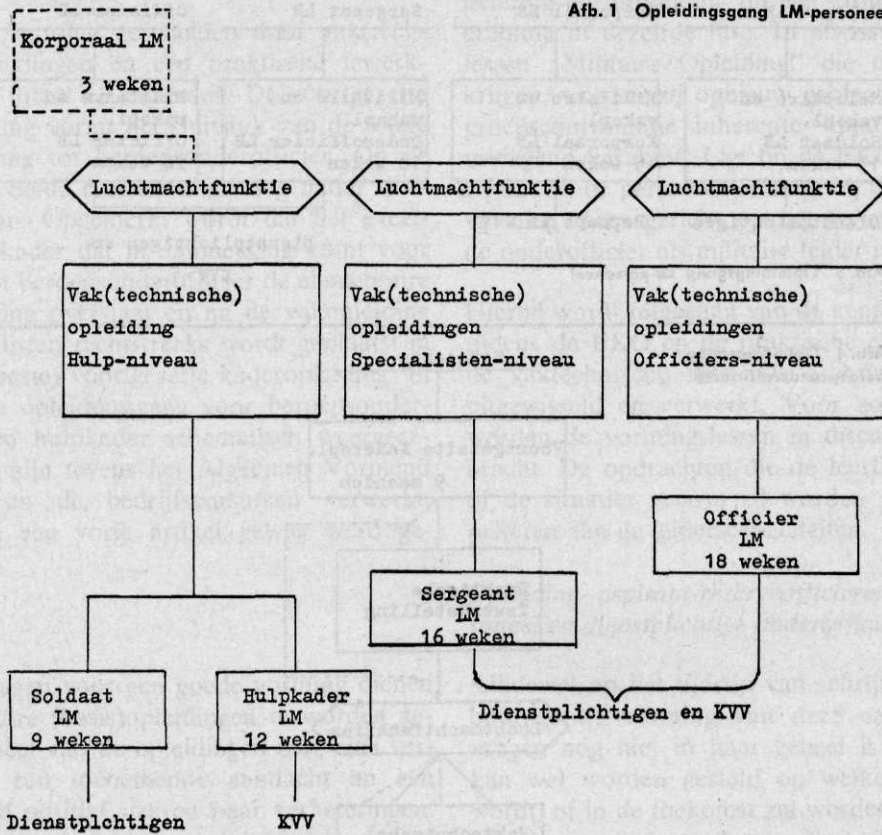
Afb. 1 Opleidingsgang LM-personee

Korporaal LM
3 weken

Luchtmachtfunktie

Luchtmachtfunktie

Luchtmachtfunktie

Vak(technische) opleiding Hulp-niveau

Vak(technische) opleidingen Specialisten-niveau

Vak(technische) opleidingen Officiers-niveau

Officier LM 18 weken

Sergeant LM 16 weken

Soldaat LM 9 weken

Hulpkader LM 12 weken

Dienstplichtigen en KVV

Dienstplchtigen

KVV